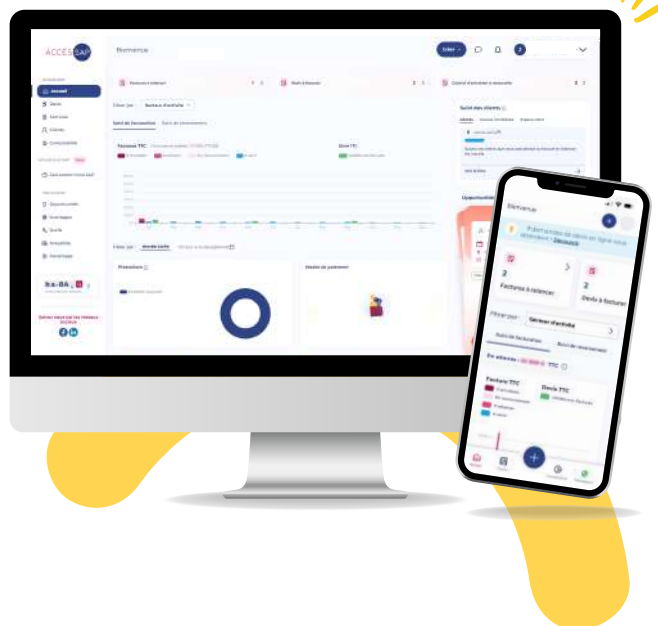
ACCES SAP

Bienvenue

Créer +

Accueil

Devis

Factures

Clients

Comptabilité

Suivi de facturation

Factures TTC

Devis TTC

Prestations

Filtrer par :

Secteur d'activité

Suivi des clients

Bienvenue

2

Factures à relancer

2

Devis à facturer

Filtrer par :

Secteur d'activité

Suivi de facturation

Suivi de

En attente :

TTC

Factures TTC

Devis TTC